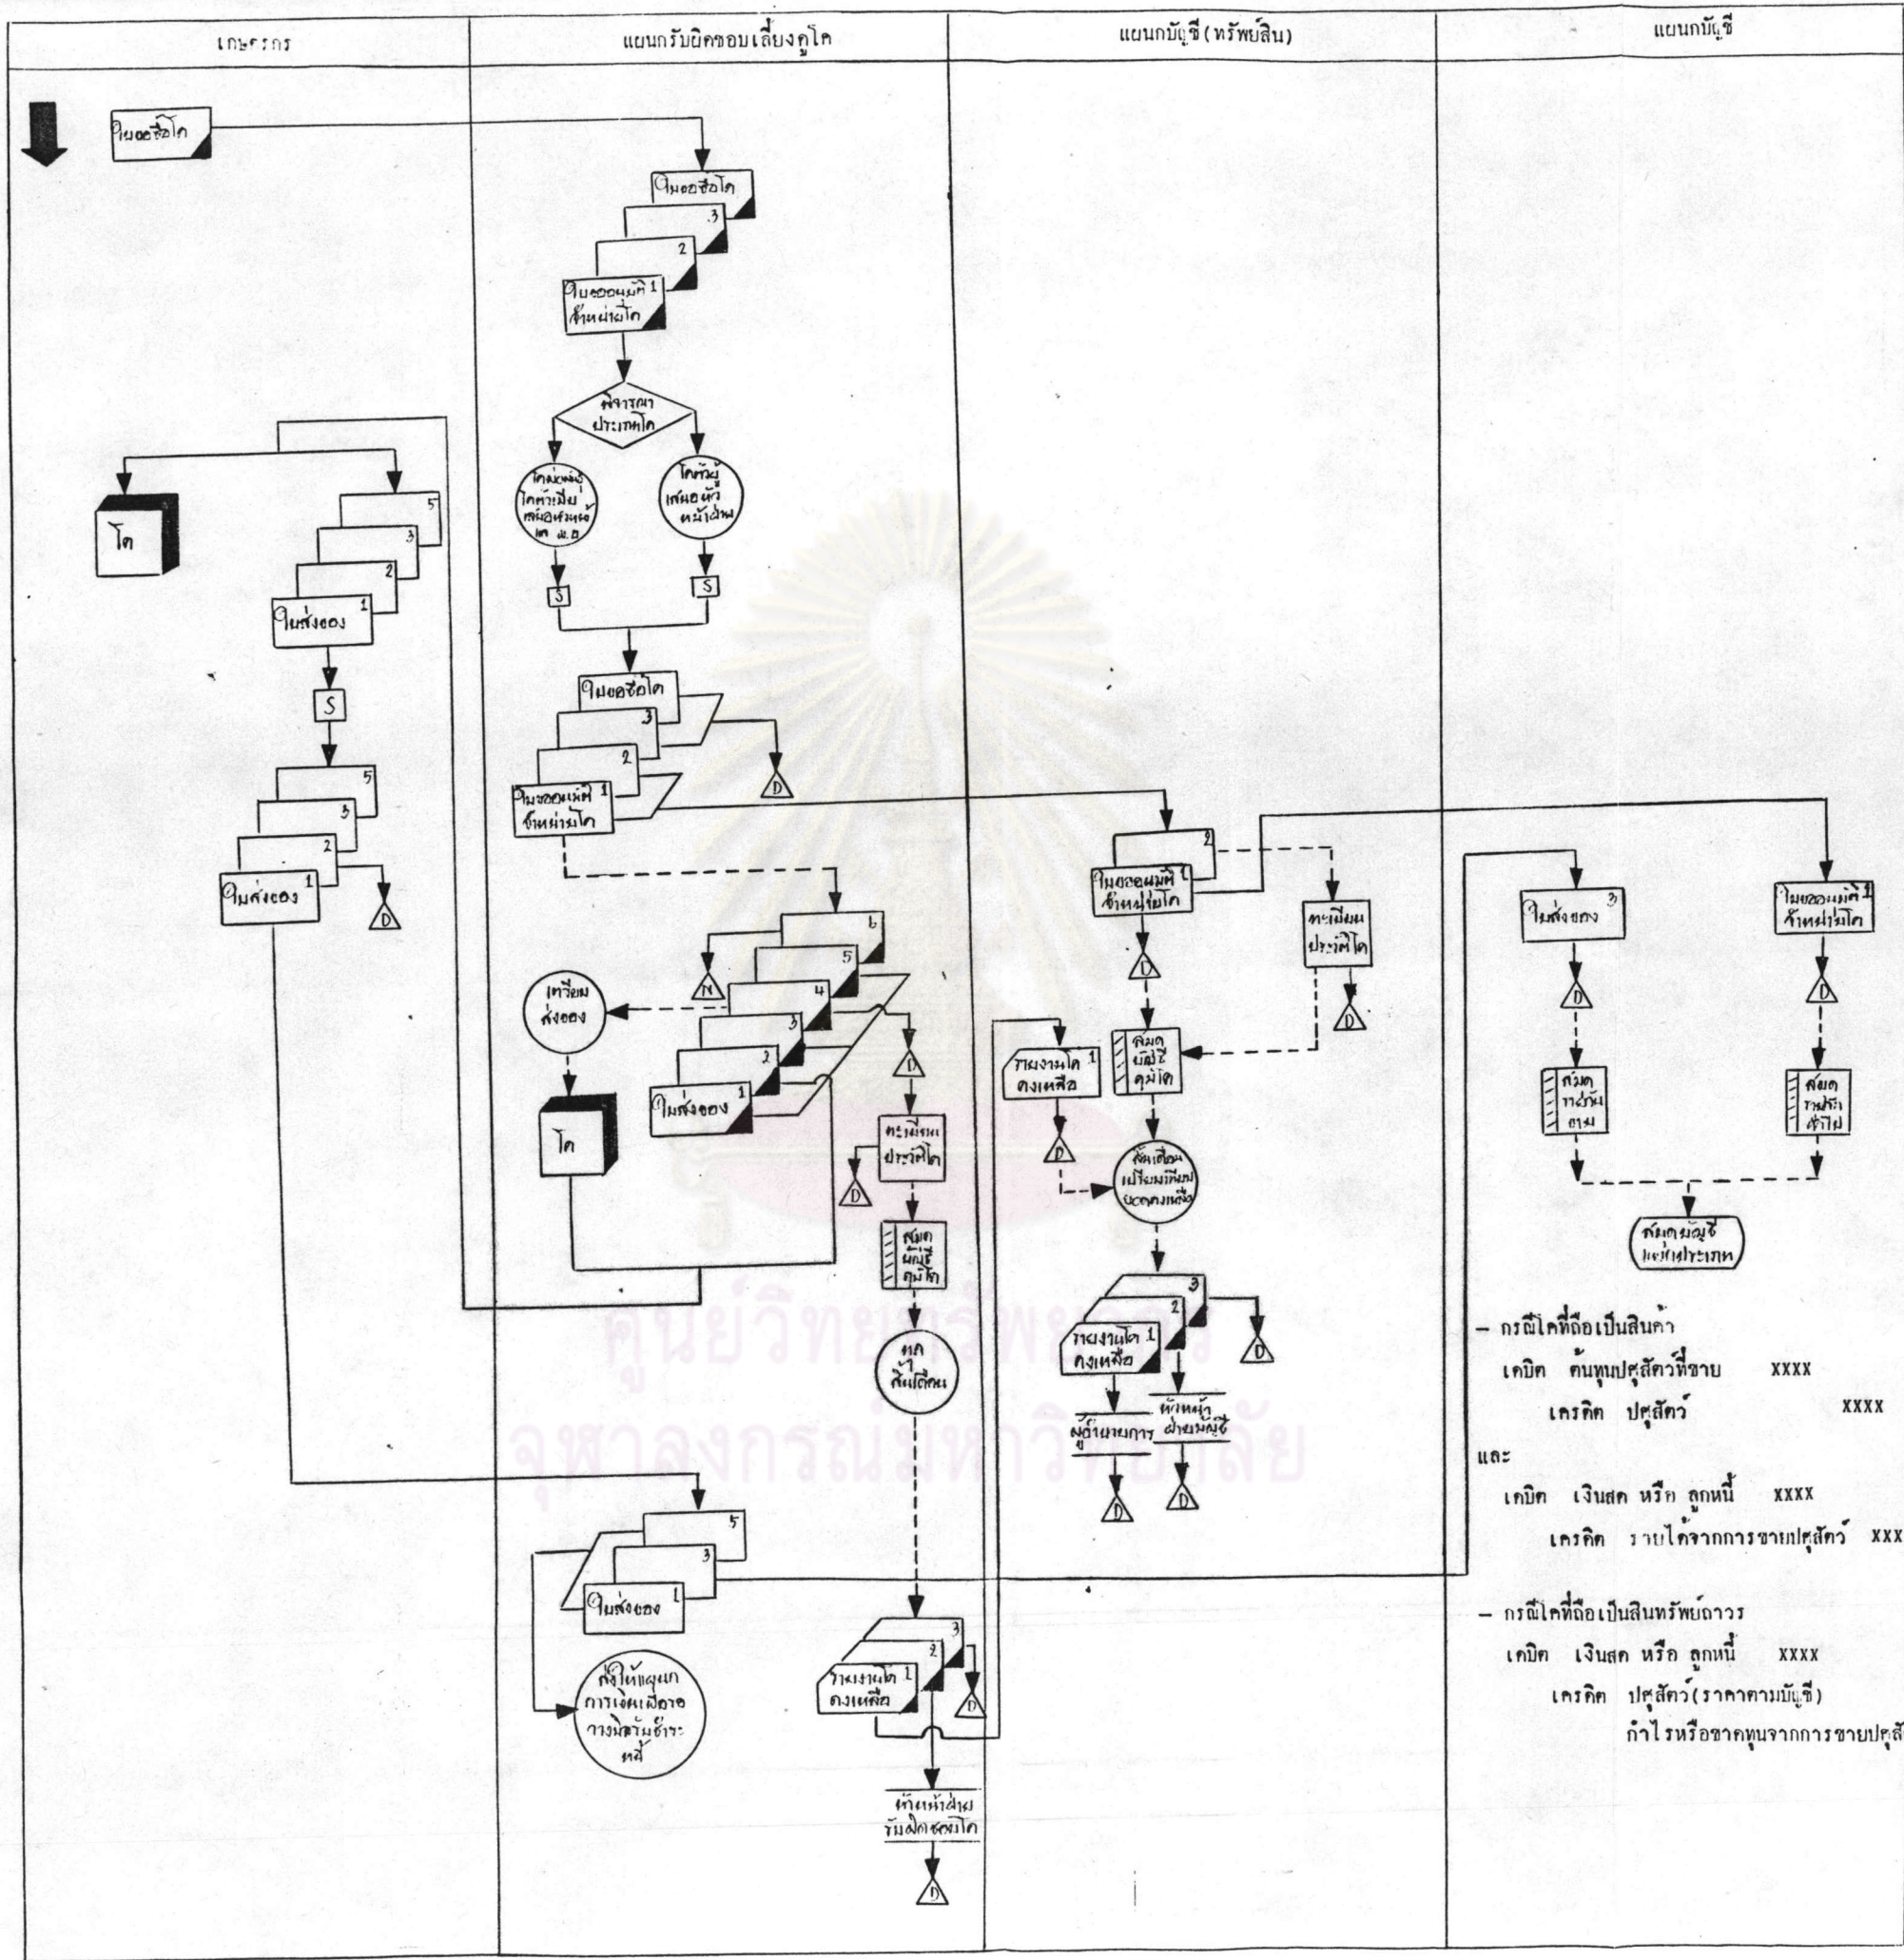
เกษตรกร

แผนกรับผิดชอบเลี้ยงดูโค

แผนกบัญชี(ทรัพย์สิน)

แผนกบัญชี

ใบขอซื้อโค

ใบขอซื้อโค
3
2
ใบขออนุมัติจำหน่ายโค 1

พิจารณาประเภทโค

โคพ่อแม่ โคตัวเมีย เหมือนพ่อแม่ พ.อ.

โคตัวผู้ เหมือนตัวหน้าต่าง

S

S

โค

5
3
2
ใบส่งของ 1

S

5
3
2
ใบส่งของ 1

D

ใบขอซื้อโค
3
2
ใบขออนุมัติจำหน่ายโค 1

D

6
5
4
3
2
ใบส่งของ 1

N

เตรียมส่งของ

โค

D

ทะเบียนประวัติโค

D

สมุดบัญชีคุมโค

ผลสั่นเตือน

5
3
ใบส่งของ 1

สั่งให้แผนกการเงินเรียกเก็บเงินจากผู้ซื้อชำระหนี้

3
2
รายงานโคคงเหลือ 1

D

หัวหน้าฝ่ายรับผิดชอบโค

D

2
ใบขออนุมัติจำหน่ายโค 1

D

ทะเบียนประวัติโค

D

รายงานโคคงเหลือ 1

D

สมุดบัญชีคุมโค

สั่นเตือนเปรียบเทียบยอดคงเหลือ

3
2
รายงานโคคงเหลือ 1

D

ผู้อำนวยการ

หัวหน้าฝ่ายบัญชี

D

D

ใบส่งของ 3

D

สมุดรายวันขาย

ใบขออนุมัติจำหน่ายโค 1

D

สมุดรายวันทั่วไป

สมุดบัญชีแยกประเภท

– กรณีโคที่ถือเป็นสินค้า
เดบิต ต้นทุนปศุสัตว์ที่ขาย XXXX
เครดิต ปศุสัตว์ XXXX
และ
เดบิต เงินสด หรือ ลูกหนี้ XXXX
เครดิต รายได้จากการขายปศุสัตว์ XXX

– กรณีโคที่ถือเป็นสินทรัพย์ถาวร
เดบิต เงินสด หรือ ลูกหนี้ XXXX
เครดิต ปศุสัตว์(ราคาตามบัญชี)
กำไรหรือขาดทุนจากการขายปศุสั

ศูนย์วิทยทรัพยากร
จุฬาลงกรณ์มหาวิทยาลัย